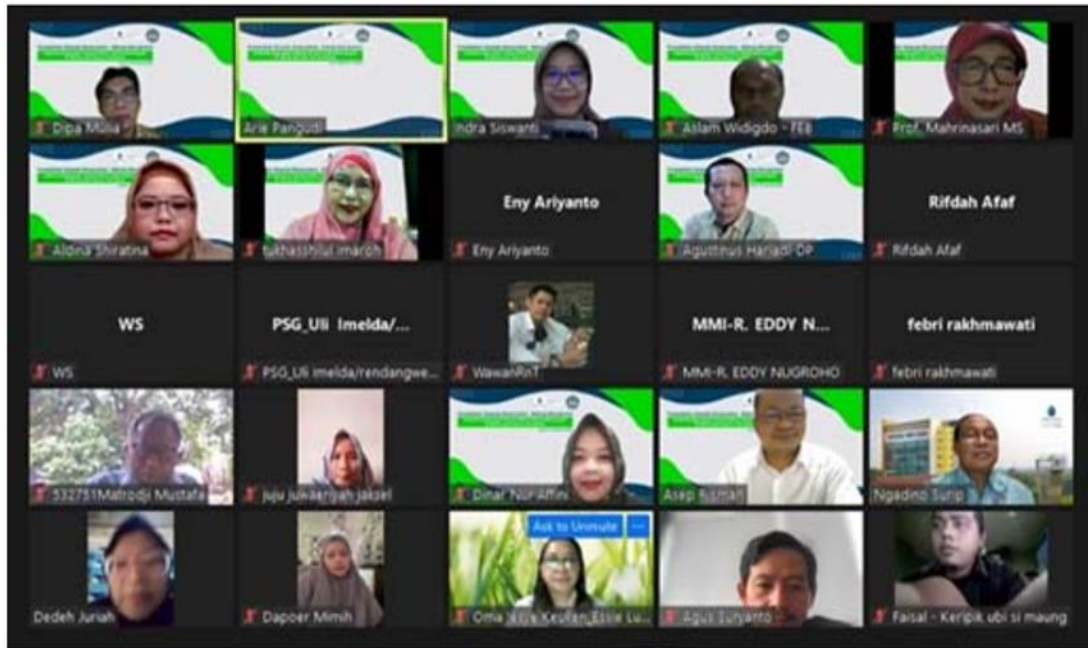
Dipa Mulia
Arie Pangudi
Indra Siswanti
Aslam Widigdo - FEB
Prof. Mahrinasari MS

Aldina Shiratina
Tahasshilul Imaroh
Eny Ariyanto
Eny Ariyanto
Agustinus Hariadi DP
Rifdah Afaf
Rifdah Afaf

WS
WS
PSG_Uii Imelda/...
PSG_Uii Imelda/rendangwe...
WawanRnT
MMI-R. EDDY N...
MMI-R. EDDY NUGROHO
febri rakhmawati
febri rakhmawati

532751Matrodji Mustafa
juju juwariyah jaksel
Dinar Nur Affini
Asep Kusnan
Ngadino Surip

Dedeh Juriah
Dapoer Mimih
Ask to Unmute
Oma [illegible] Keripik Essie Lu...
Agus Suryanto
Faisal - Keripik ubi si maung